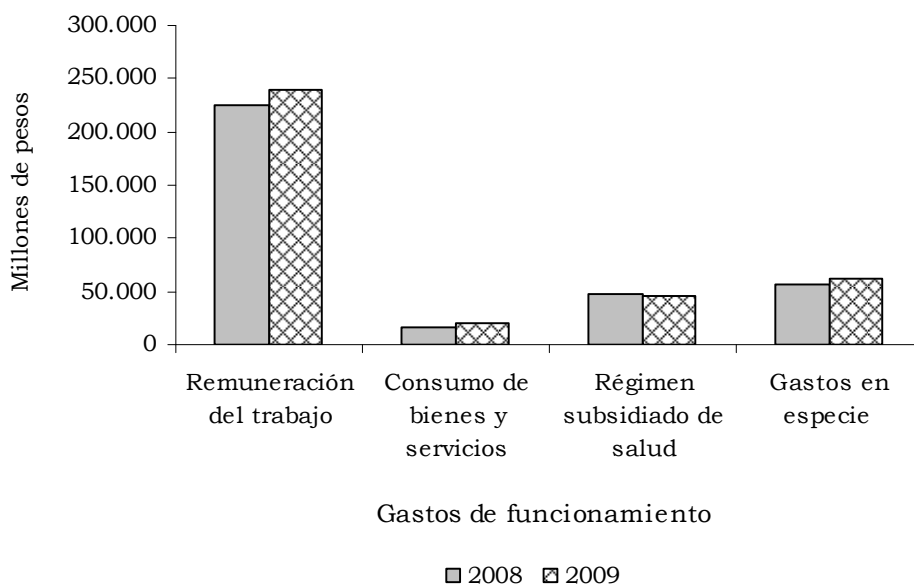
300.000
250.000
200.000
150.000
100.000
50.000
0

Millones de pesos

Remuneración del trabajo
Consumo de bienes y servicios
Régimen subsidiado de salud
Gastos en especie

Gastos de funcionamiento

2008 2009